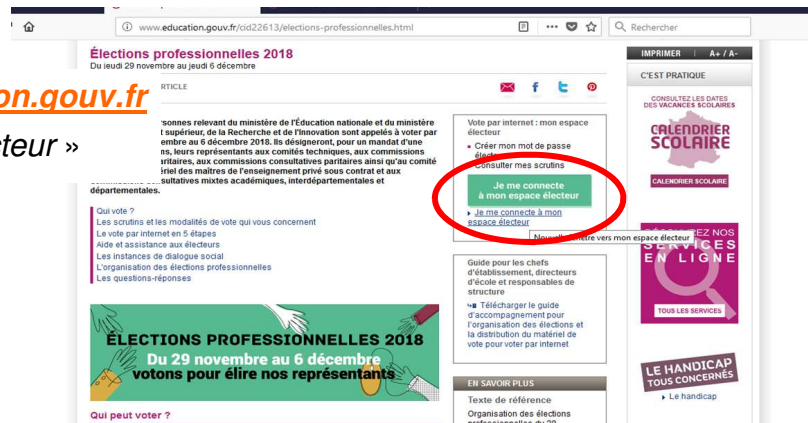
www.education.gouv.fr/cid22613/elections-professionnelles.html

Rechercher

Élections professionnelles 2018
Du jeudi 29 novembre au jeudi 6 décembre

on.gouv.fr

cteur »

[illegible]RTICLE

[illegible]sonnes relevant du ministère de l'Éducation nationale et du ministère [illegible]t supérieur, de la Recherche et de l'Innovation sont appelés à voter par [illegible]embre au 6 décembre 2018. Ils désigneront, pour un mandat d'une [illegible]ns, leurs représentants aux comités techniques, aux commissions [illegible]aritaires, aux commissions consultatives paritaires ainsi qu'au comité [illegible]ériel des maîtres de l'enseignement privé sous contrat et aux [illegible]sultatives mixtes académiques, interdépartementales et départementales.

Qui vote ?
Les scrutins et les modalités de vote qui vous concernent
Le vote par internet en 5 étapes
Aide et assistance aux électeurs
Les instances de dialogue social
L'organisation des élections professionnelles
Les questions-réponses

ÉLECTIONS PROFESSIONNELLES 2018
Du 29 novembre au 6 décembre
votons pour élire nos représentants

Qui peut voter ?

Vote par internet : mon espace électeur
Créer mon mot de passe élect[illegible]
Consulter mes scrutins

Je me connecte à mon espace électeur

Je me connecte à mon espace électeur

Nouv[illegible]tre vers mon espace électeur

Guide pour les chefs d'établissement, directeurs d'école et responsables de structure
Télécharger le guide d'accompagnement pour l'organisation des élections et la distribution du matériel de vote pour voter par internet

EN SAVOIR PLUS
Texte de référence
Organisation des élections professionnelles du 29

IMPRIMER | A+ / A-

C'EST PRATIQUE
CONSULTEZ LES DATES DES VACANCES SCOLAIRES
CALENDRIER SCOLAIRE
CALENDRIER SCOLAIRE

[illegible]EZ NOS SERVICES EN LIGNE
TOUS LES SERVICES

LE HANDICAP TOUS CONCERNÉS
Le handicap